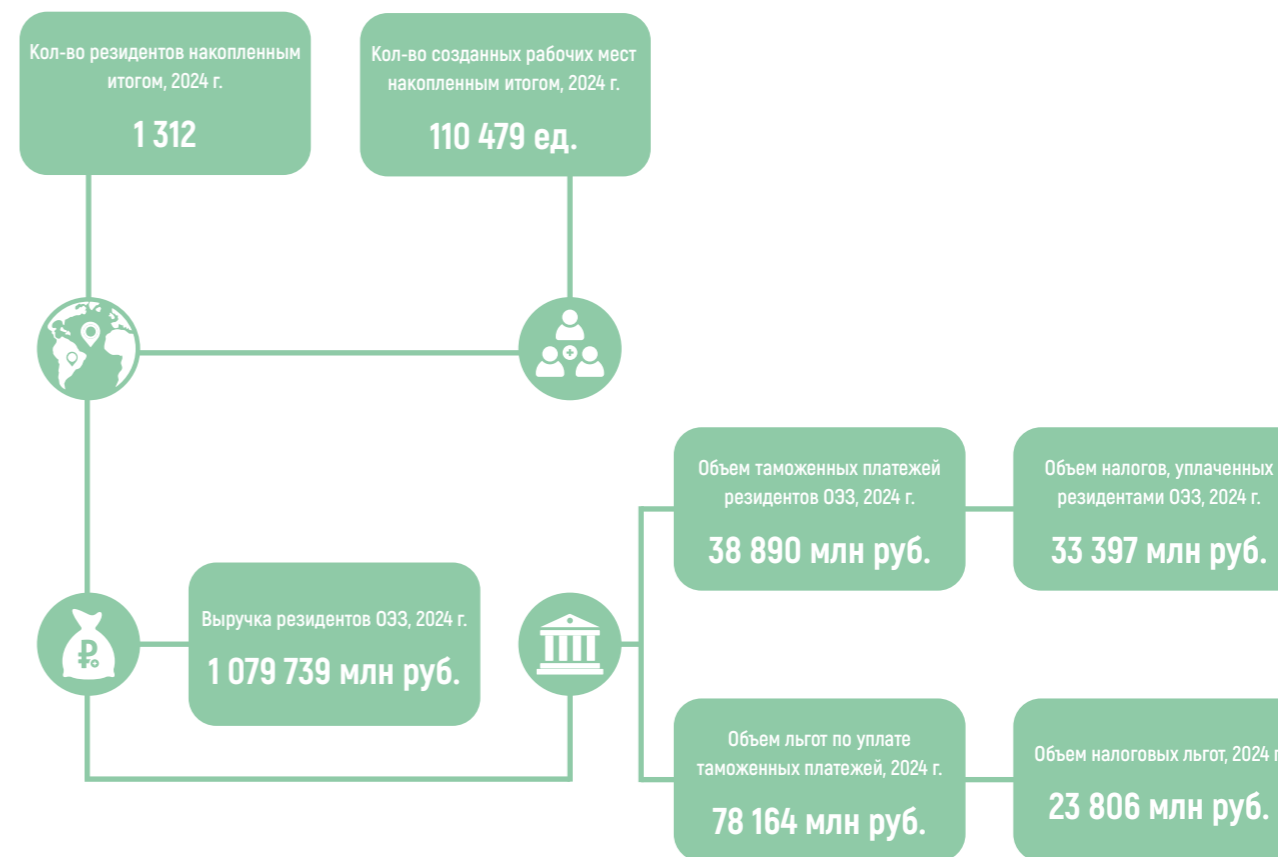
Кол-во резидентов накопленным итогом, 2024 г.

1 312

Кол-во созданных рабочих мест накопленным итогом, 2024 г.

110 479 ед.

Объем таможенных платежей резидентов ОЭЗ, 2024 г.

38 890 млн руб.

Объем налогов, уплаченных резидентами ОЭЗ, 2024 г.

33 397 млн руб.

Выручка резидентов ОЭЗ, 2024 г.

1 079 739 млн руб.

Объем льгот по уплате таможенных платежей, 2024 г.

78 164 млн руб.

Объем налоговых льгот, 2024 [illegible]

23 806 млн руб.